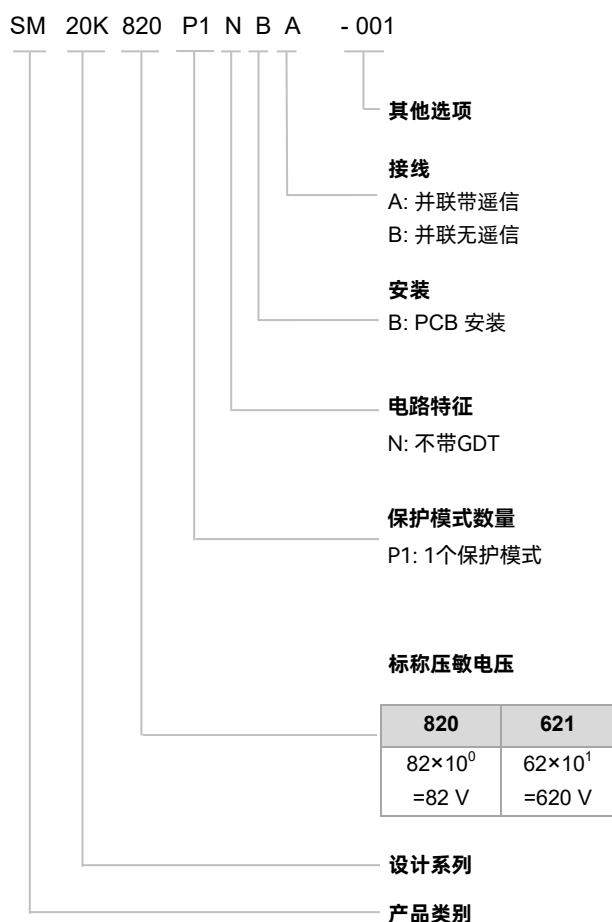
SM 20K 820 P1 N B A - 001

其他选项

接线
A: 并联带遥信
B: 并联无遥信

安装
B: PCB 安装

电路特征
N: 不带GDT

保护模式数量
P1: 1个保护模式

标称压敏电压

| 820 | 621 |
|---|---|
| $82\times10^0$ =82 V | $62\times10^1$ =620 V |

设计系列

产品类别